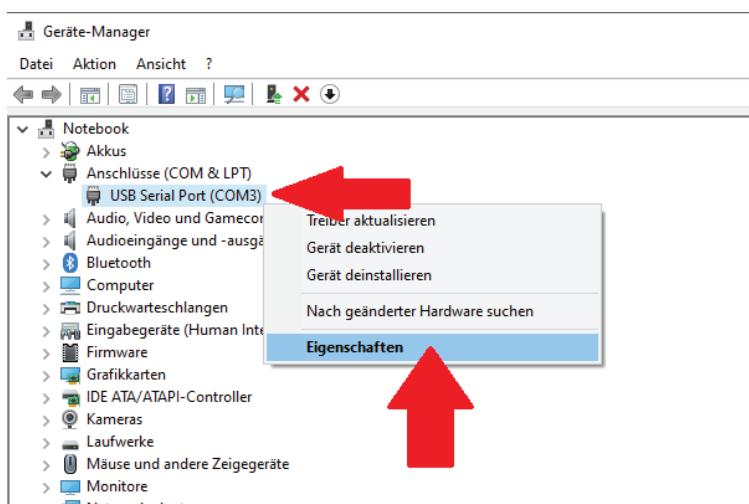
Geräte-Manager

Datei Aktion Ansicht ?

Notebook
Akkus
Anschlüsse (COM & LPT)
USB Serial Port (COM3)
Audio, Video und Gameco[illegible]
Audioeingänge und -ausgä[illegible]
Bluetooth
Computer
Druckwarteschlangen
Eingabegeräte (Human Inte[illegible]
Firmware
Grafikkarten
IDE ATA/ATAPI-Controller
Kameras
Laufwerke
Mäuse und andere Zeigegeräte
Monitore

Treiber aktualisieren
Gerät deaktivieren
Gerät deinstallieren
Nach geänderter Hardware suchen
Eigenschaften